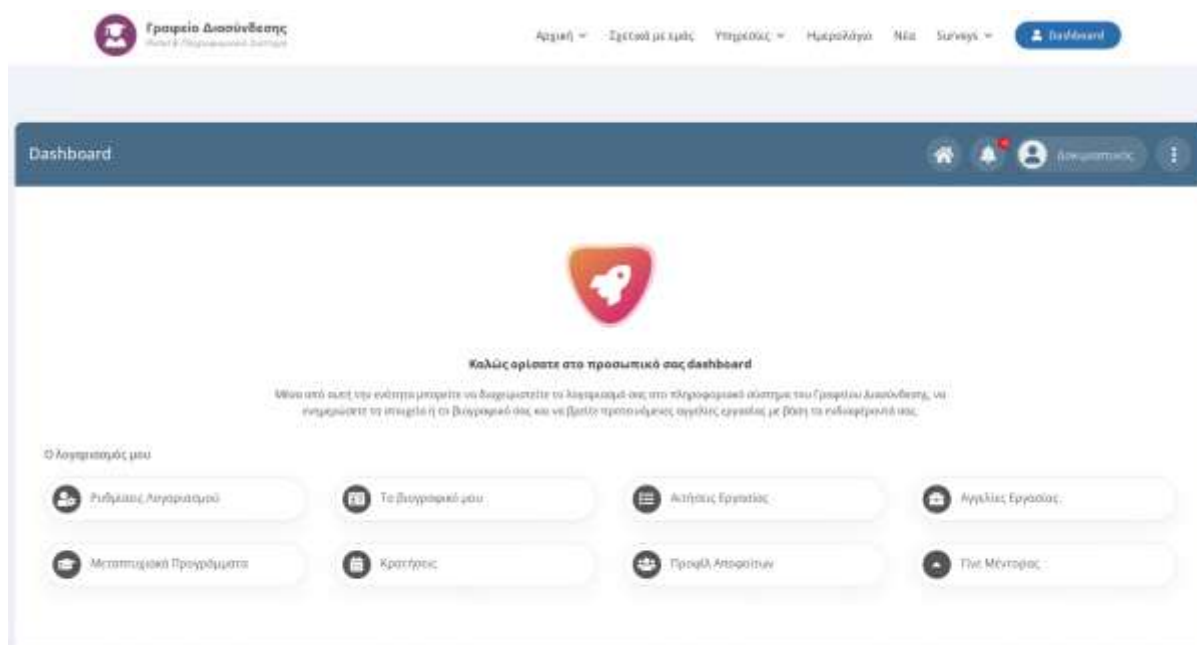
Γραφείο Διασύνδεσης
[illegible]

Αρχική ⌄ Σχετικά με εμάς Υπηρεσίες ⌄ Ημερολόγιο Νέα Surveys ⌄ Dashboard

Dashboard

Δοκιμαστικός

Καλώς ορίσατε στο προσωπικό σας dashboard

Μέσα από αυτή την ενότητα μπορείτε να διαχειριστείτε το λογαριασμό σας στο πληροφοριακό σύστημα του Γραφείου Διασύνδεσης, να ενημερώσετε τα στοιχεία ή το βιογραφικό σας και να βρείτε προτεινόμενες αγγελίες εργασίας με βάση τα ενδιαφέροντά σας.

Ο λογαριασμός μου

Ρυθμίσεις Λογαριασμού
Το βιογραφικό μου
Αιτήσεις Εργασίας
Αγγελίες Εργασίας
Μεταπτυχιακά Προγράμματα
Κρατήσεις
Προφίλ Αποφοίτων
Γίνε Μέντορας